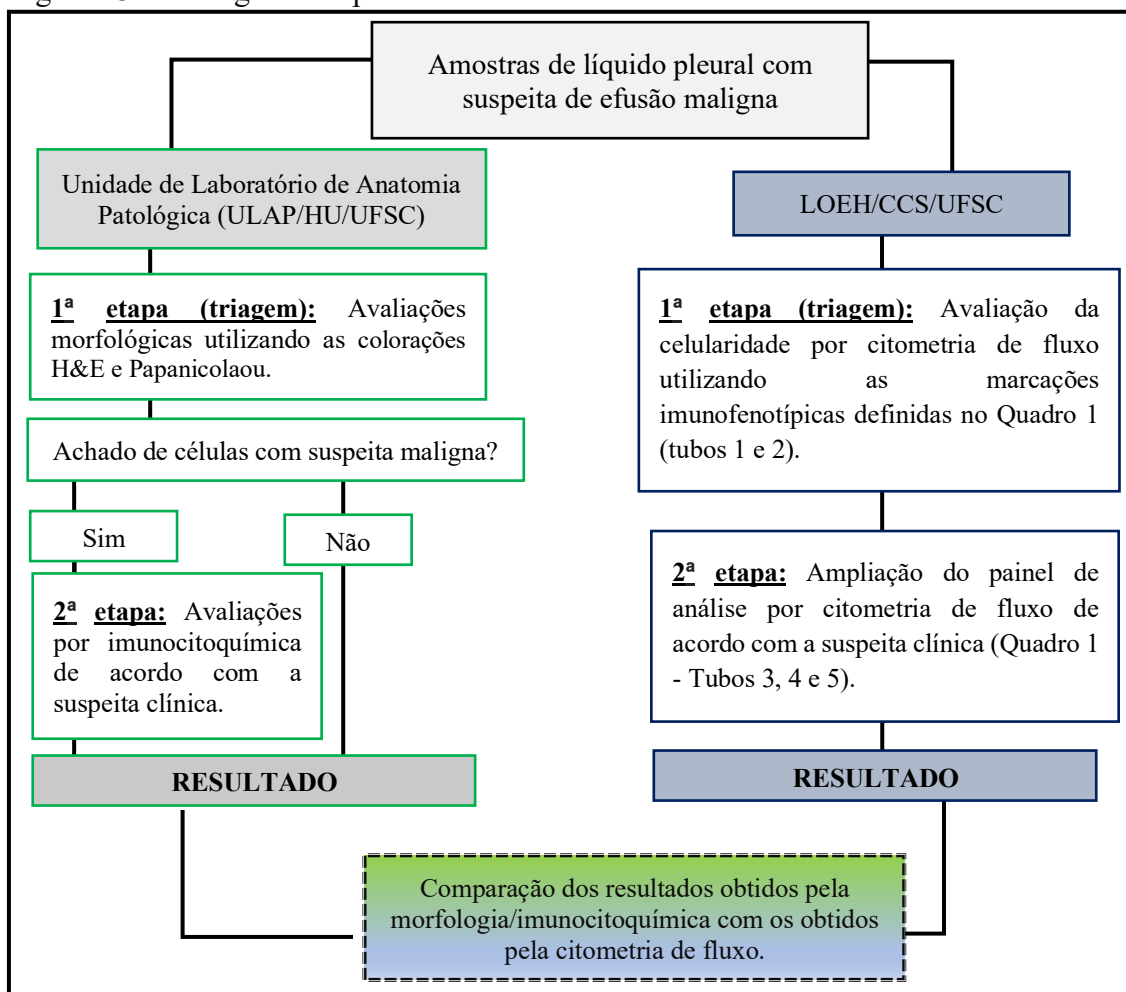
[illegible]

Amostras de líquido pleural com suspeita de efusão maligna

Unidade de Laboratório de Anatomia Patológica (ULAP/HU/UFSC)

1ª etapa (triagem): Avaliações morfológicas utilizando as colorações H&E e Papanicolaou.

Achado de células com suspeita maligna?

Sim

Não

2ª etapa: Avaliações por imunocitoquímica de acordo com a suspeita clínica.

RESULTADO

LOEH/CCS/UFSC

1ª etapa (triagem): Avaliação da celularidade por citometria de fluxo utilizando as marcações imunofenotípicas definidas no Quadro 1 (tubos 1 e 2).

2ª etapa: Ampliação do painel de análise por citometria de fluxo de acordo com a suspeita clínica (Quadro 1 - Tubos 3, 4 e 5).

RESULTADO

Comparação dos resultados obtidos pela morfologia/imunocitoquímica com os obtidos pela citometria de fluxo.